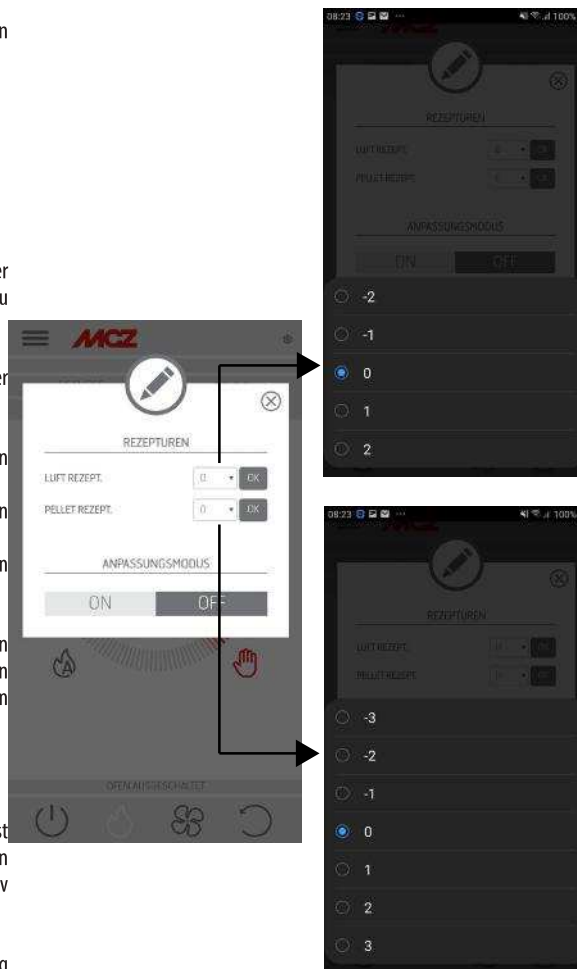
MCZ

REZEPTUREN

LUFT REZEPT.

0

OK

PELLET REZEPT.

0

OK

ANPASSUNGSMODUS

ON

OFF

OFEN AUSGESCHALTET

08:23

100%

REZEPTUREN

LUFT REZEPT.

OK

PELLET REZEPT.

OK

ANPASSUNGSMODUS

ON

OFF

-2

-1

0

1

2

08:23

100%

REZEPTUREN

LUFT REZEPT.

PELLET REZEPT.

-3

-2

-1

0

1

2

3